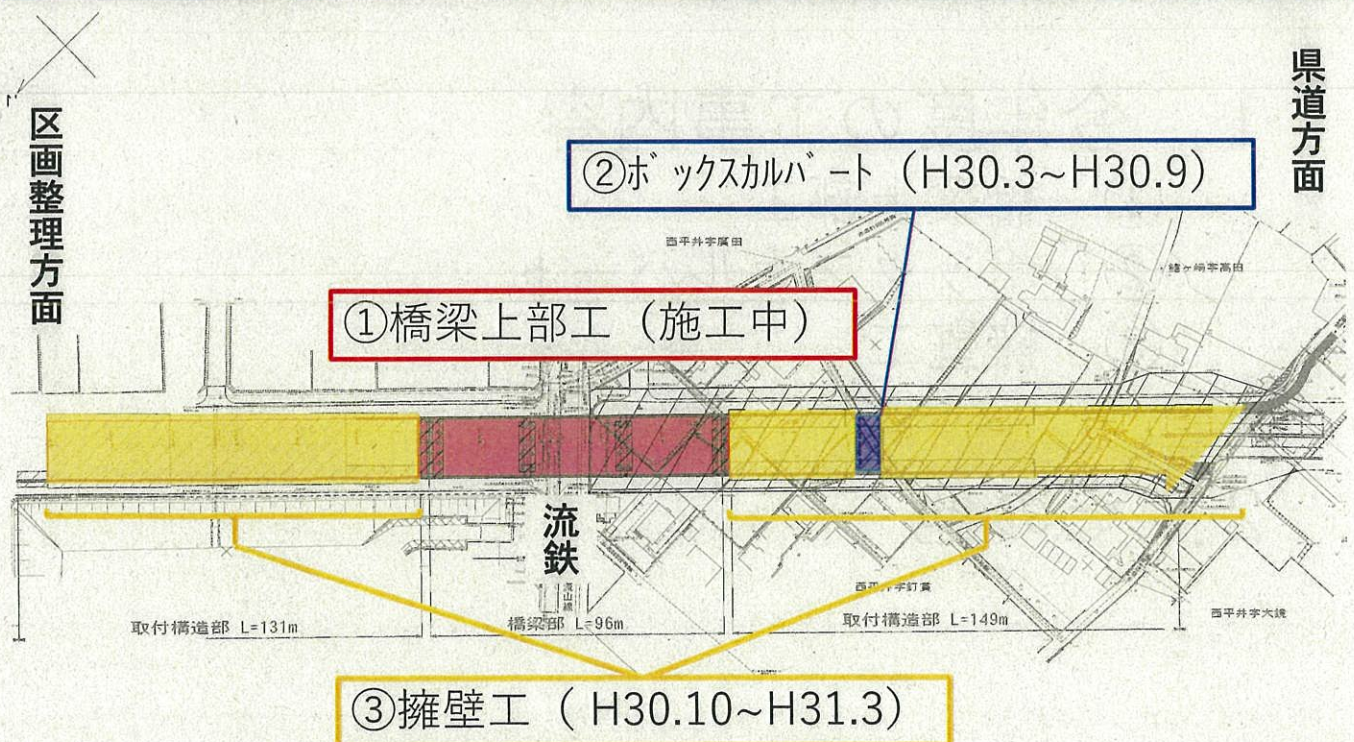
区画整理方面

県道方面

②ボックスカルバート（H30.3~H30.9）

西平井字廣田

鰭ヶ崎字高田

①橋梁上部工（施工中）

流鉄

流山線

西平井字訂貫

西平井字大銭

取付構造部 L=131m

橋梁部 L=96m

取付構造部 L=149m

③擁壁工（ H30.10~H31.3）